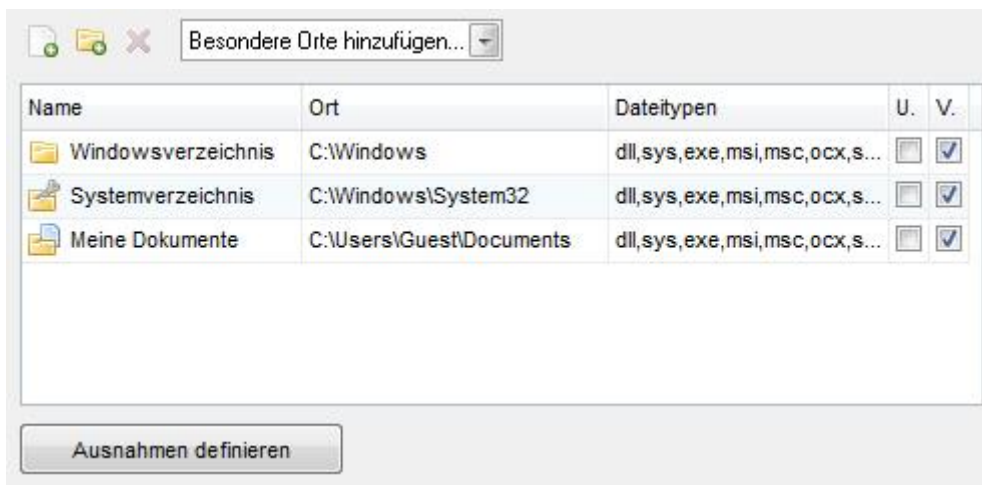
Besondere Orte hinzufügen...

| Name | Ort | Dateitypen | U. | V. |
|---|---|---|---|---|
| Windowsverzeichnis | C:\Windows | dll,sys,exe,msi,msc,ocx,s... | | ☑ |
| Systemverzeichnis | C:\Windows\System32 | dll,sys,exe,msi,msc,ocx,s... | | ☑ |
| Meine Dokumente | C:\Users\Guest\Documents | dll,sys,exe,msi,msc,ocx,s... | | ☑ |

Ausnahmen definieren